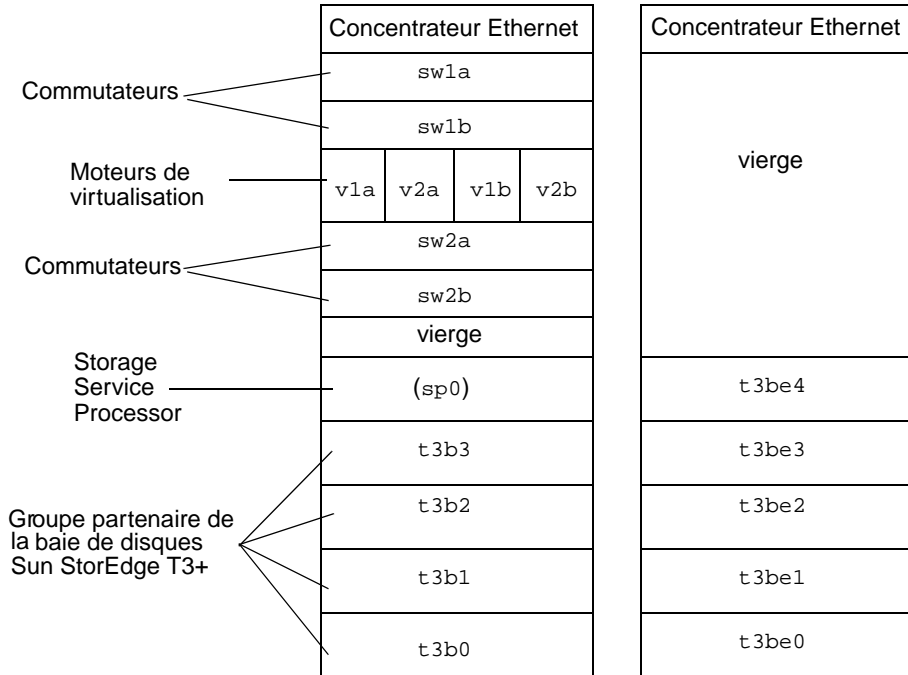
Concentrateur Ethernet

Commutateurs

sw1a

sw1b

Moteurs de virtualisation

v1a | v2a | v1b | v2b

Commutateurs

sw2a

sw2b

vierge

Storage Service Processor

(sp0)

Groupe partenaire de la baie de disques Sun StorEdge T3+

t3b3

t3b2

t3b1

t3b0

Concentrateur Ethernet

vierge

t3be4

t3be3

t3be2

t3be1

t3be0